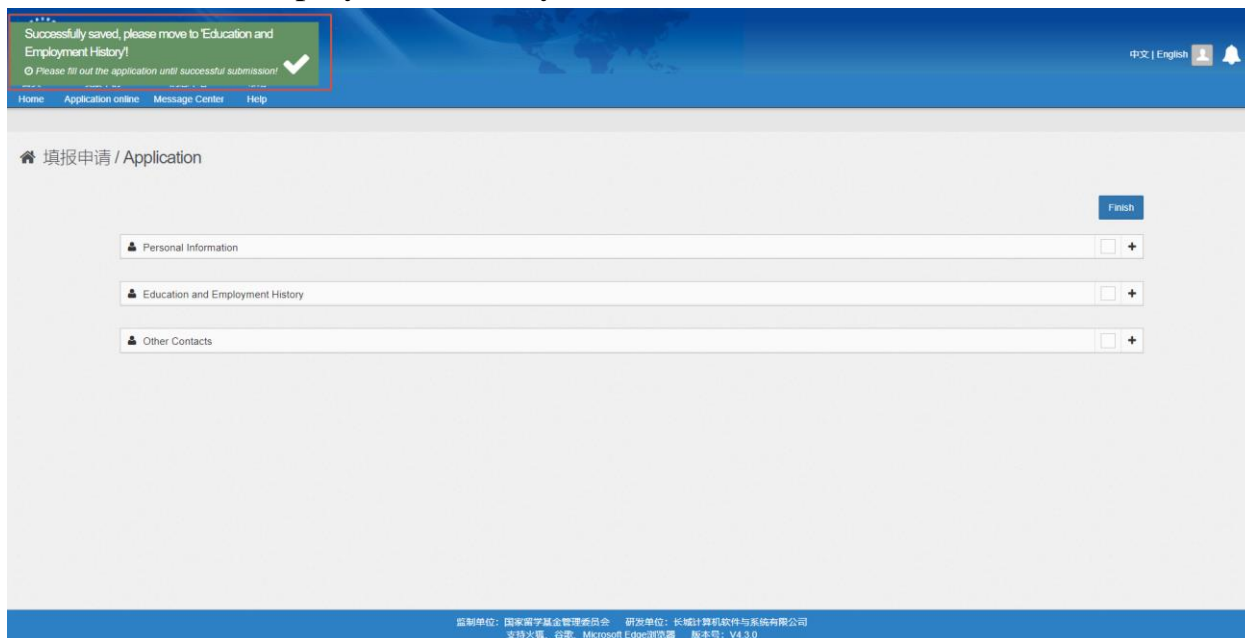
Successfully saved, please move to 'Education and Employment History'!

Please fill out the application until successful submission!

中文 | English

Home Application online Message Center Help

填报申请 / Application

Finish

Personal Information

Education and Employment History

Other Contacts

监制单位：国家留学基金管理委员会 研发单位：长城计算机软件与系统有限公司
支持火狐、谷歌、Microsoft Edge浏览器 版本号：V4.3.0